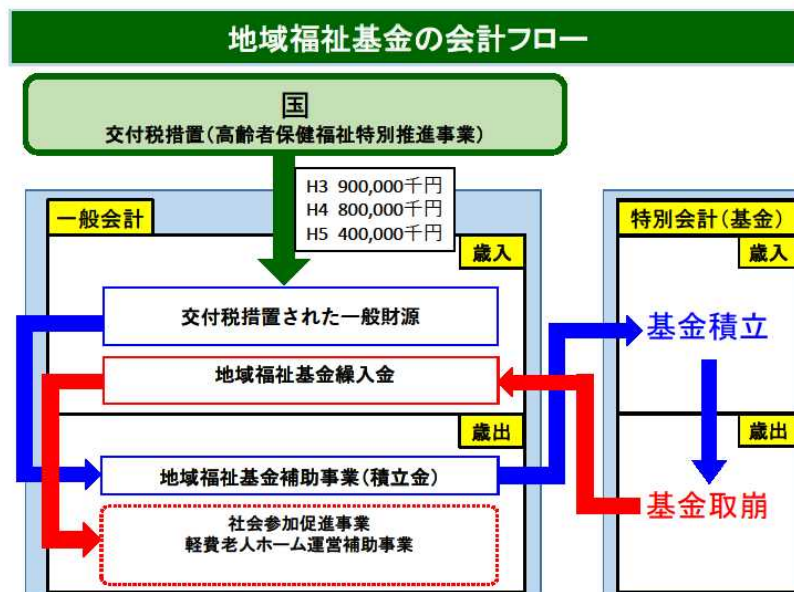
地域福祉基金の会計フロー

国
交付税措置(高齢者保健福祉特別推進事業)

H3 900,000千円
H4 800,000千円
H5 400,000千円

一般会計

歳入

交付税措置された一般財源

地域福祉基金繰入金

歳出

地域福祉基金補助事業(積立金)

社会参加促進事業
軽費老人ホーム運営補助事業

特別会計(基金)

歳入

基金積立

歳出

基金取崩